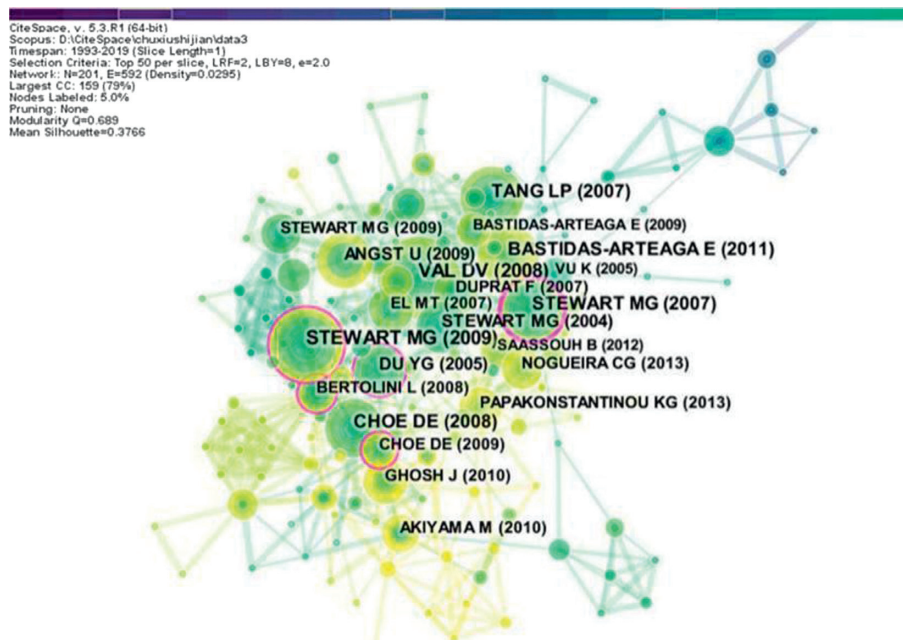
CiteSpace, v. 5.3.R1 (64-bit)
Scopus: D:\CiteSpace\chuxiushijian\data3
Timespan: 1993-2019 (Slice Length=1)
Selection Criteria: Top 50 per slice, LRF=2, LBY=8, e=2.0
Network: N=201, E=592 (Density=0.0295)
Largest CC: 159 (79%)
Nodes Labeled: 5.0%
Pruning: None
Modularity Q=0.689
Mean Silhouette=0.3766

TANG LP (2007)
STEWART MG (2009)
BASTIDAS-ARTEAGA E (2009)
ANGST U (2009)
BASTIDAS-ARTEAGA E (2011)
VAL DV (2008)
VU K (2005)
DUPRAT F (2007)
EL MT (2007)
STEWART MG (2007)
STEWART MG (2004)
STEWART MG (2009)
SAASSOUH B (2012)
DU YG (2005)
NOGUEIRA CG (2013)
BERTOLINI L (2008)
PAPAKONSTANTINOU KG (2013)
CHOE DE (2008)
CHOE DE (2009)
GHOSH J (2010)
AKIYAMA M (2010)